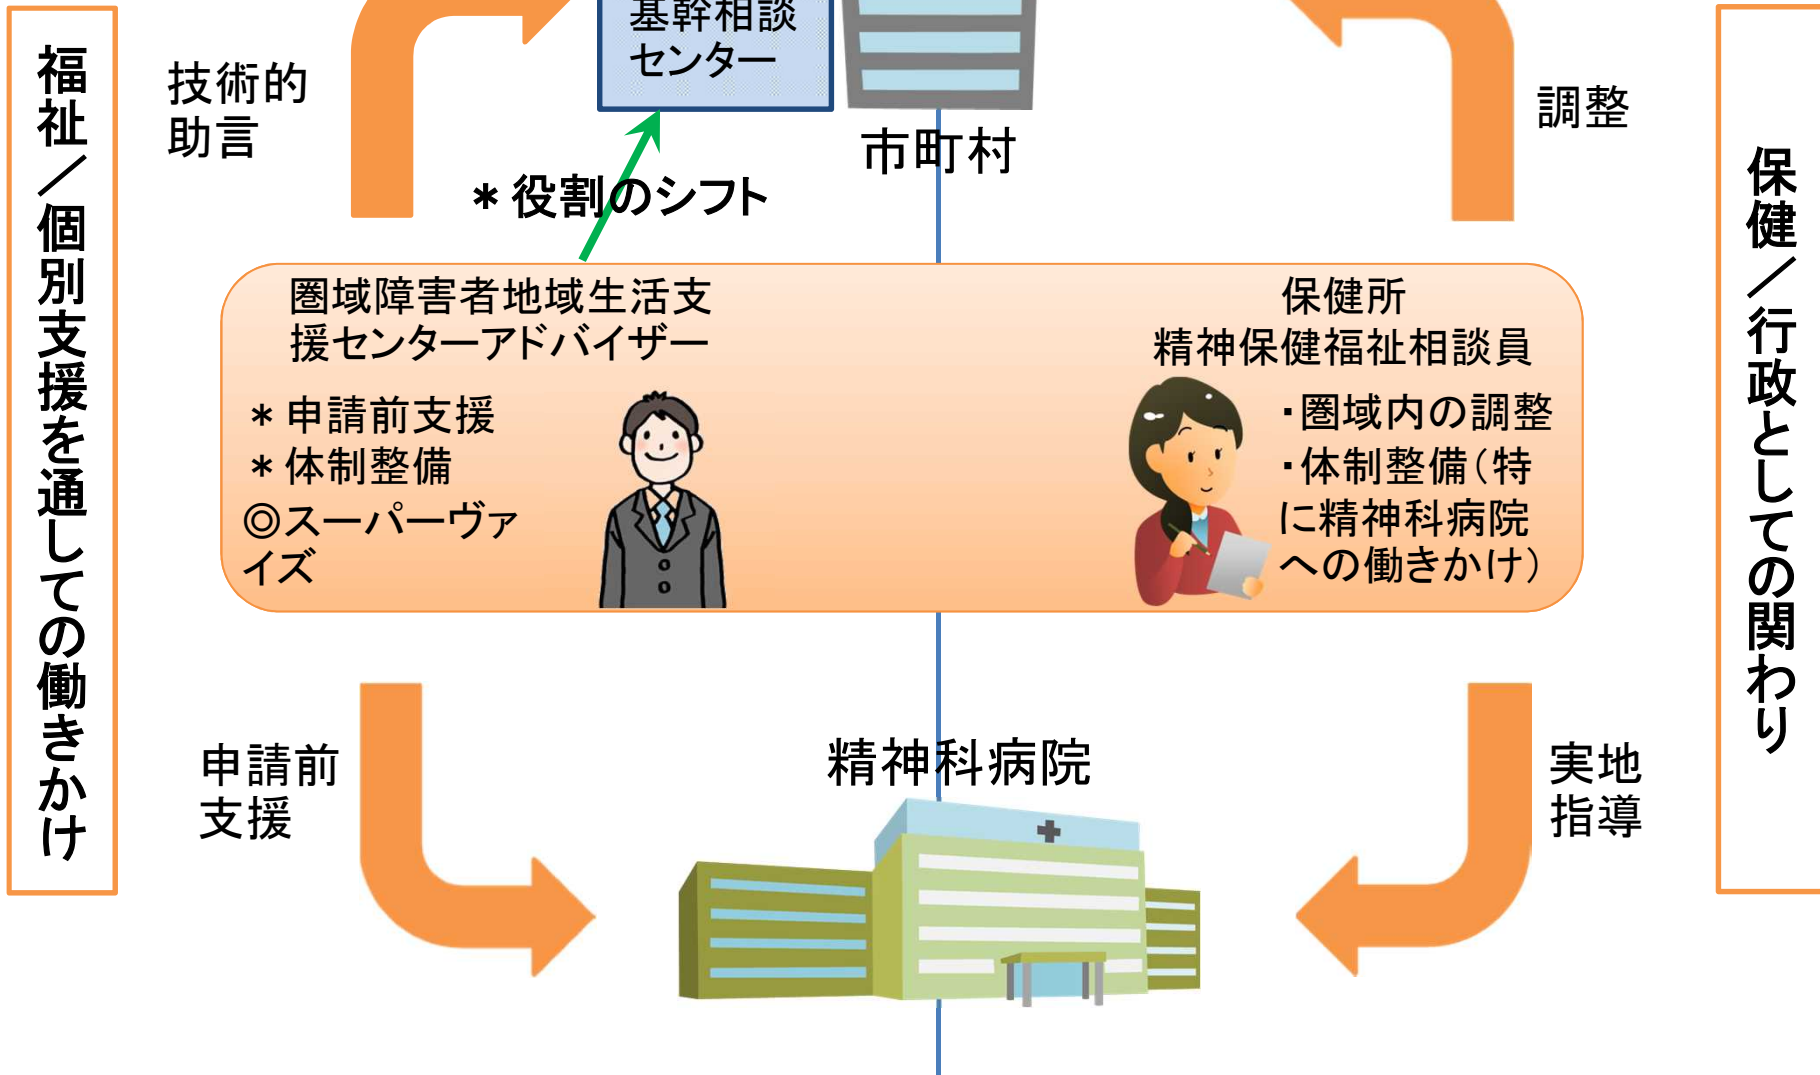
福祉／個別支援を通しての働きかけ

技術的助言

基幹相談センター

市町村

調整

保健／行政としての関わり

＊役割のシフト

圏域障害者地域生活支援センターアドバイザー

＊申請前支援
＊体制整備
◎スーパーヴァイズ

保健所
精神保健福祉相談員

・圏域内の調整
・体制整備（特に精神科病院への働きかけ）

申請前支援

精神科病院

実地指導